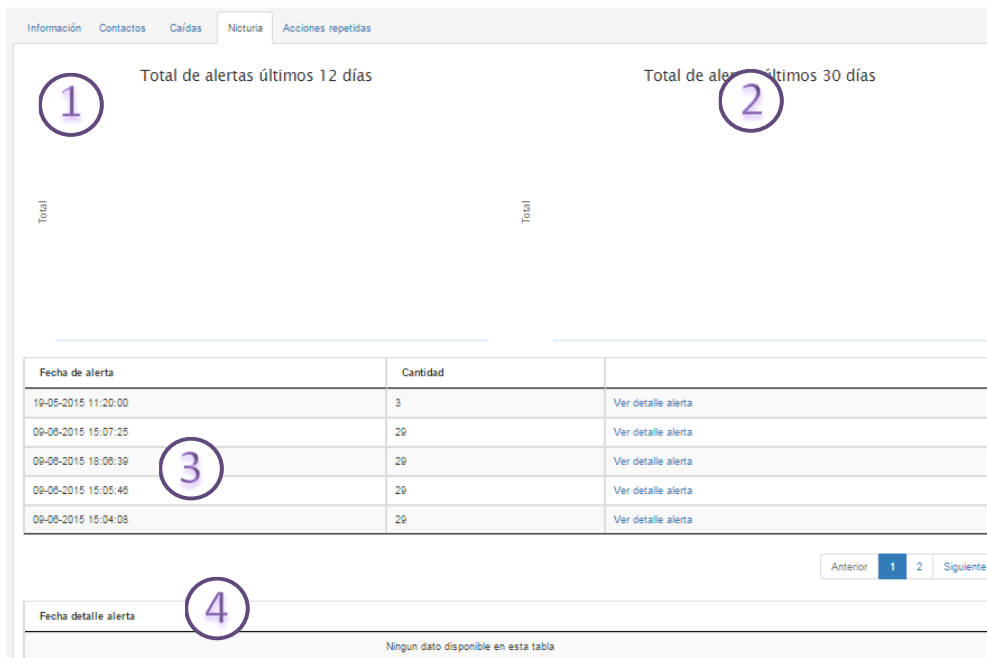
Información Contactos Caídas Nicturia Acciones repetidas

Total de alertas últimos 12 días

1

Total de aler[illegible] últimos 30 días

2

Total

Total

| Fecha de alerta | Cantidad | |
|---|---|---|
| 19-05-2015 11:20:00 | 3 | Ver detalle alerta |
| 09-06-2015 15:07:25 | 29 | Ver detalle alerta |
| 09-06-2015 18:06:39 | 29 | Ver detalle alerta |
| 09-06-2015 15:05:46 | 29 | Ver detalle alerta |
| 09-06-2015 15:04:08 | 29 | Ver detalle alerta |

3

Anterior 1 2 Siguiente

4

| Fecha detalle alerta |
|---|
| Ningun dato disponible en esta tabla |